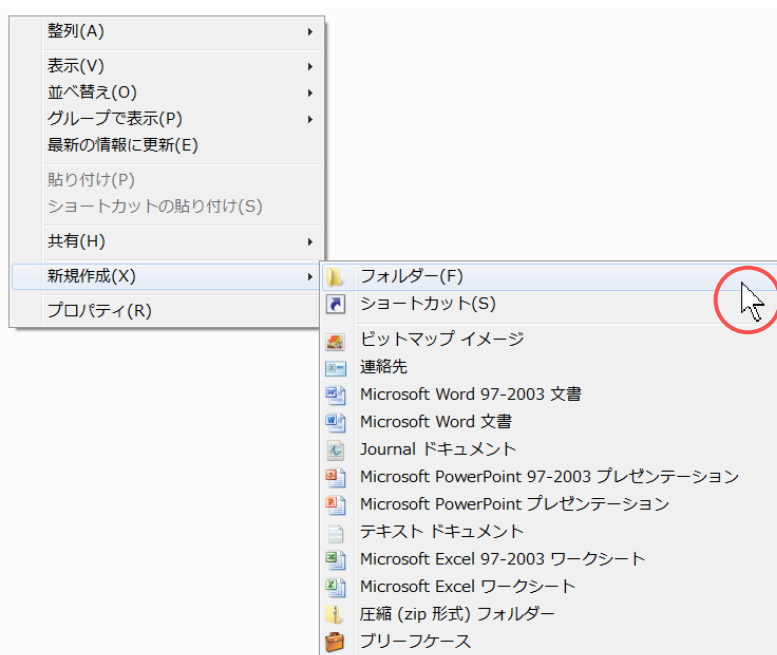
整列(A)
表示(V)
並べ替え(O)
グループで表示(P)
最新の情報に更新(E)
貼り付け(P)
ショートカットの貼り付け(S)
共有(H)
新規作成(X)
プロパティ(R)

フォルダー(F)
ショートカット(S)
ビットマップ イメージ
連絡先
Microsoft Word 97-2003 文書
Microsoft Word 文書
Journal ドキュメント
Microsoft PowerPoint 97-2003 プレゼンテーション
Microsoft PowerPoint プレゼンテーション
テキスト ドキュメント
Microsoft Excel 97-2003 ワークシート
Microsoft Excel ワークシート
圧縮 (zip 形式) フォルダー
ブリーフケース